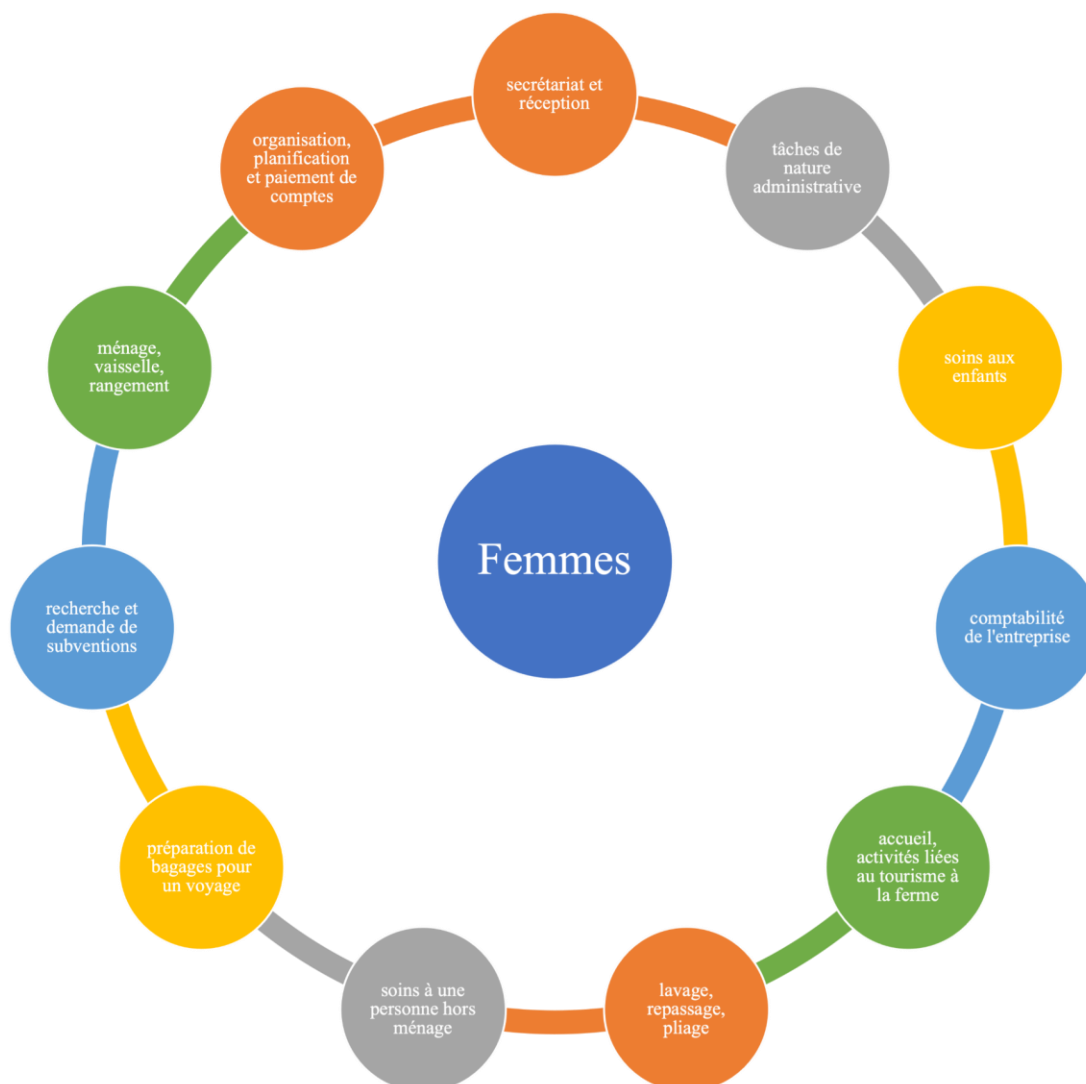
Femmes

secrétariat et réception

tâches de nature administrative

soins aux enfants

comptabilité de l'entreprise

accueil, activités liées au tourisme à la ferme

lavage, repassage, pliage

soins à une personne hors ménage

préparation de bagages pour un voyage

recherche et demande de subventions

ménage, vaisselle, rangement

organisation, planification et paiement de comptes